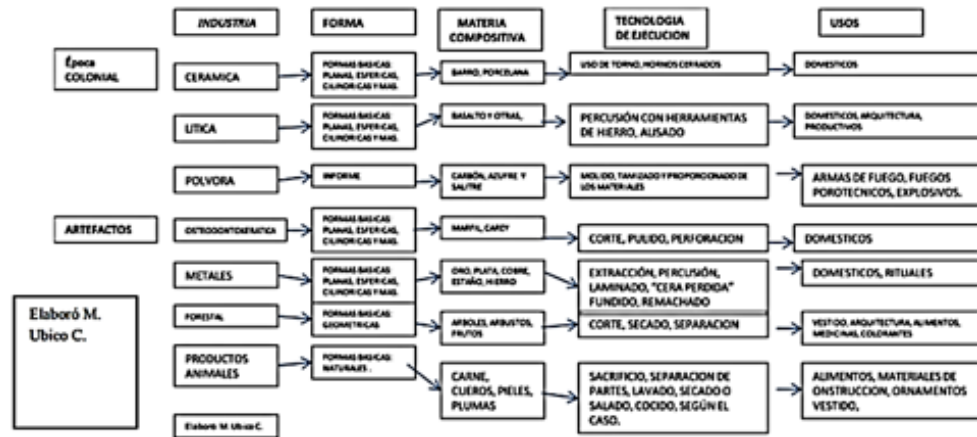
INDUSTRIA

FORMA

MATERIA COMPOSITIVA

TECNOLOGIA DE EJECUCION

USOS

Época COLONIAL

CERAMICA

FORMAS BASICAS: PLANAS, ESFERICAS, CILINDRICAS Y MAS.

BARRO, PORCELANA

USO DE TORNO, HORNOS CERRADOS

DOMESTICOS

LITICA

FORMAS BASICAS: PLANAS, ESFERICAS, CILINDRICAS Y MAS.

BASALTO Y OTRAS,

PERCUSIÓN CON HERRAMIENTAS DE HIERRO, ALISADO

DOMESTICOS, ARQUITECTURA, PRODUCTIVOS

POLVORA

INFORME

CARBÓN, AZUFRE Y SALITRE

MOLIDO, TAMIZADO Y PROPORCIONADO DE LOS MATERIALES

ARMAS DE FUEGO, FUEGOS POROTECNICOS, EXPLOSIVOS.

ARTEFACTOS

OSTEODONTOERATICA

FORMAS BASICAS: PLANAS, ESFERICAS, CILINDRICAS Y MAS.

MARFIL, CAREY

CORTE, PULIDO, PERFORACION

DOMESTICOS

METALES

FORMAS BASICAS: PLANAS, ESFERICAS, CILINDRICAS Y MAS.

ORO, PLATA, COBRE, ESTAÑO, HIERRO

EXTRACCIÓN, PERCUSIÓN, LAMINADO, "CERA PERDIDA" FUNDIDO, REMACHADO

DOMESTICOS, RITUALES

Elaboró M. Ubico C.

FORESTAL

FORMAS BASICAS: GEOMETRICAS

ARBOLES, ARBUSTOS, FRUTOS

CORTE, SECADO, SEPARACION

VESTIDO, ARQUITECTURA, ALIMENTOS, MEDICINAL, COLORANTES

PRODUCTOS ANIMALES

FORMAS BASICAS: NATURALES .

CARNE, CUEROS, PIELES, PLUMAS

SACRIFICIO, SEPARACION DE PARTES, LAVADO, SECADO O SALADO, COCIDO, SEGÚN EL CASO.

ALIMENTOS, MATERIALES DE ONSTRUCCION, ORNAMENTOS VESTIDO,

Elaboró M. Ubico C.